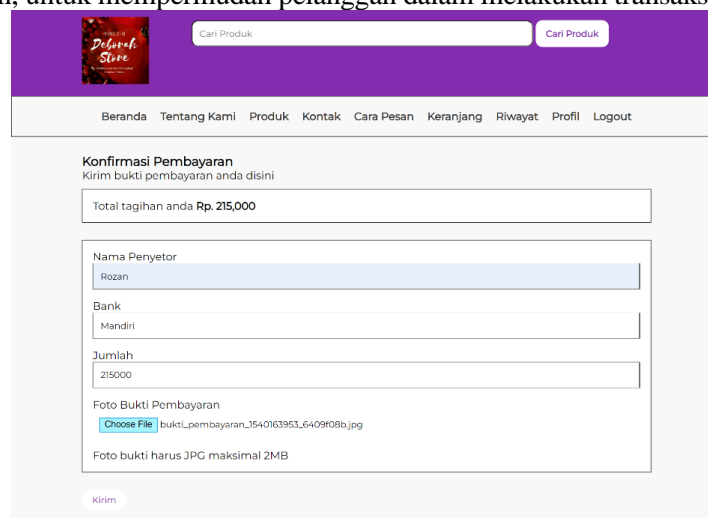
n, untuk mempermudah pelanggan dalam melakukan transaks

Deborah Store

Cari Produk

Cari Produk

Beranda Tentang Kami Produk Kontak Cara Pesan Keranjang Riwayat Profil Logout

Konfirmasi Pembayaran
Kirim bukti pembayaran anda disini

Total tagihan anda **Rp. 215,000**

Nama Penyetor
Rozan

Bank
Mandiri

Jumlah
215000

Foto Bukti Pembayaran
Choose File bukti_pembayaran_1540163953_6409f08b.jpg

Foto bukti harus JPG maksimal 2MB

Kirim